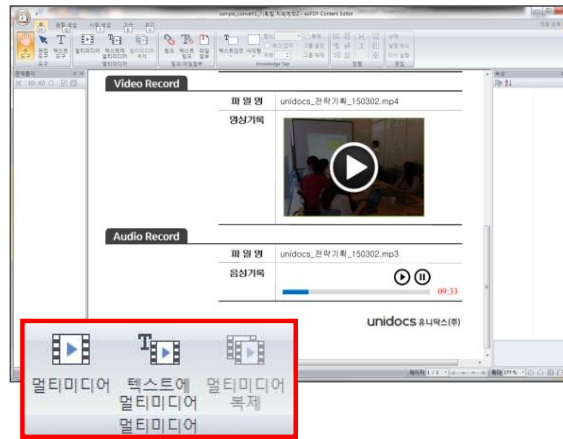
sample_convert_기록형 지식메모2 - ezPDF Content Editor

Video Record

| 파 일 명 | unidocs_전략기획_150302.mp4 |
|---|---|
| 영상기록 | |

Audio Record

| 파 일 명 | unidocs_전략기획_150302.mp3 |
|---|---|
| 음성기록 | 09:33 |

unidocs 유니닥스(주)

멀티미디어

텍스트에 멀티미디어

멀티미디어 복제

멀티미디어